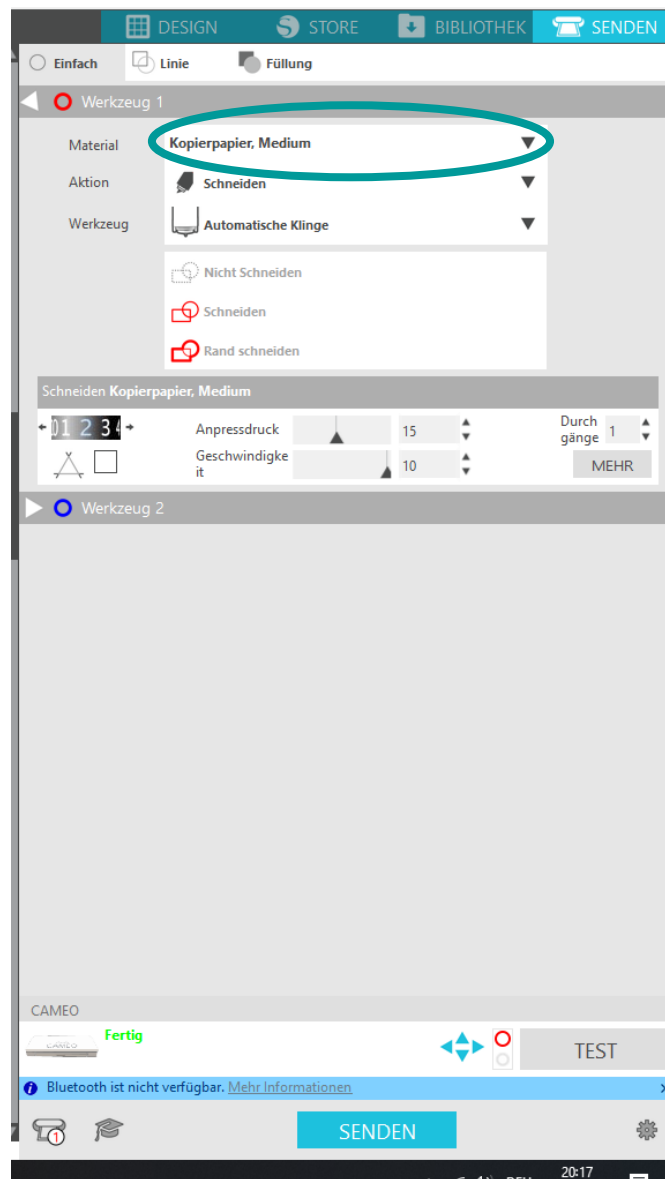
DESIGN STORE BIBLIOTHEK SENDEN

Einfach Linie Füllung

Werkzeug 1

Material Kopierpapier, Medium

Aktion Schneiden

Werkzeug Automatische Klinge

Nicht Schneiden

Schneiden

Rand schneiden

Schneiden Kopierpapier, Medium

01 2 3

Anpressdruck 15

Durchgänge 1

Geschwindigkeit 10

MEHR

Werkzeug 2

CAMEO

CAMEO

Fertig

TEST

Bluetooth ist nicht verfügbar. Mehr Informationen

1

SENDEN

20:17